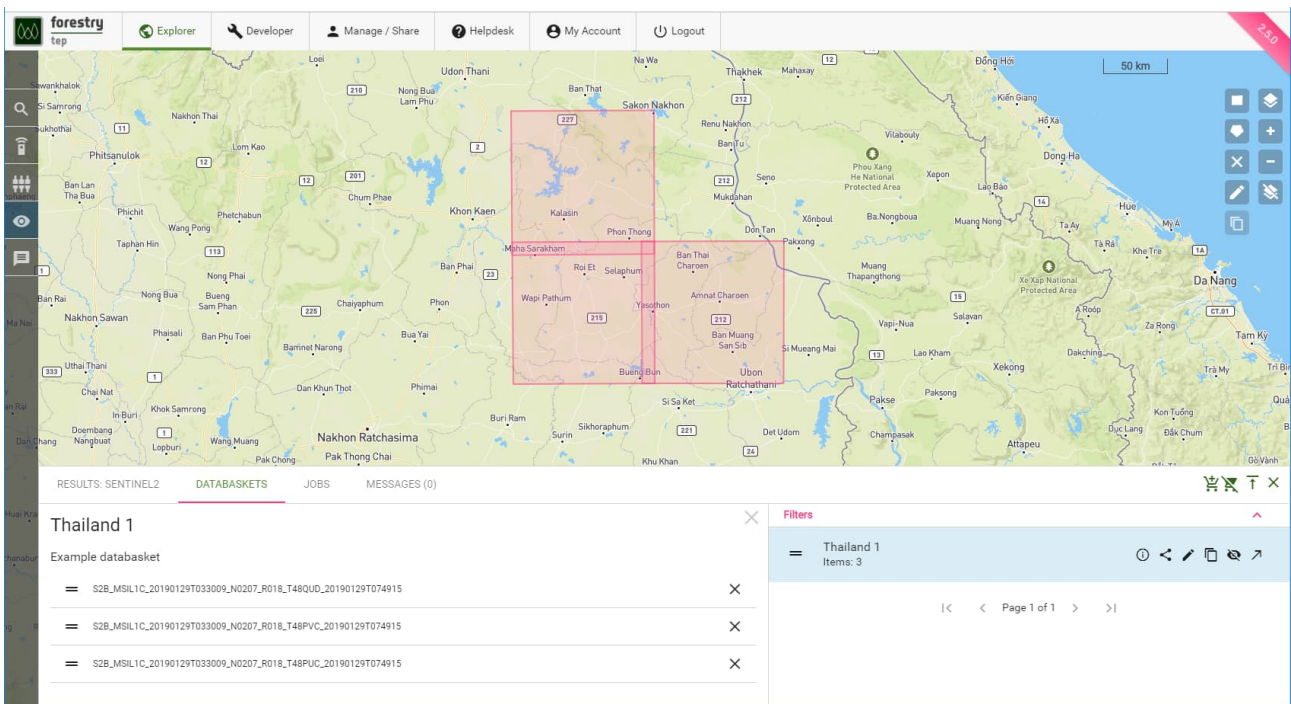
forestry tep

Explorer | Developer | Manage / Share | Helpdesk | My Account | Logout

2.5.0

50 km

Loei, Udon Thani, Na Wa, Thakhek, Mahaxay, Đồng Hới, Sawankhalok, Si Samrong, Nong Bua Lam Phu, Ban That, Sakon Nakhon, Kiến Giang, Sukhothai, Nakhon Thai, Renu Nakhon, Hồ Xá, Vilabouly, Phitsanulok, Lom Kao, Ban Tu, Đông Hà, Phou Xang He National Protected Area, Ban Lan, Tha Bua, Chum Phae, Mukdahan, Seno, Xepon, Lao Bảo, Huế, Phichit, Phetchabun, Khon Kaen, Kalasin, Xônboul, Ba.Nongboua, Muang Nong, Ta Ay, Phú Vang, Wang Pong, Phon Thong, Don Tan, Taphan Hin, Maha Sarakham, Pakxong, Tà Rả, Khe Tre, Ban Thai Charoen, Ban Phai, Roi Et, Selaphum, Muang Thapangthong, Xe Xap National Protected Area, Nong Phai, Da Nang, Ban Rai, Nong Bua, Bueng Sam Phan, Chaiyaphum, Phon, Wapi Pathum, Amnat Charoen, A Roóp, Yasothon, Nakhon Sawan, Vapi-Nua, Salavan, Za Rong, Phaisali, Ban Phu Toei, Bua Yai, Ban Muang San Sib, Tam Kỳ, Bamnet Narong, Si Mueang Mai, Lao Kham, Dakching, Uthai Thani, Bueng Bun, Ubon Ratchathani, Xekong, Trà My, Chai Nat, Dan Khun Thot, Phimai, Pakse, Paksong, In-Buri, Khok Samrong, Si Sa Ket, Kon Tuồng, Buri Ram, Doembang Nangbuat, Sikhoraphum, Surin, Det Udom, Champasak, Đức Lang, Đăk Chum, Dan Chang, Lopburi, Wang Muang, Nakhon Ratchasima, Attapeu, Pak Chong, Pak Thong Chai, Khu Khan, Gò Vánh, Ma Nai, Huai Kra

210, 227, 12, 212, 11, 2, 12, 201, 12, 14, 113, 23, 1A, 225, 215, 212, 15, CT.01, 333, 1, 13, 1, 221, 24

RESULTS: SENTINEL2 | DATABASKETS | JOBS | MESSAGES (0)

Thailand 1

Example databasket

S2B_MSIL1C_20190129T033009_N0207_R018_T48QUD_20190129T074915

S2B_MSIL1C_20190129T033009_N0207_R018_T48PVC_20190129T074915

S2B_MSIL1C_20190129T033009_N0207_R018_T48PUC_20190129T074915

Filters

Thailand 1
Items: 3

Page 1 of 1